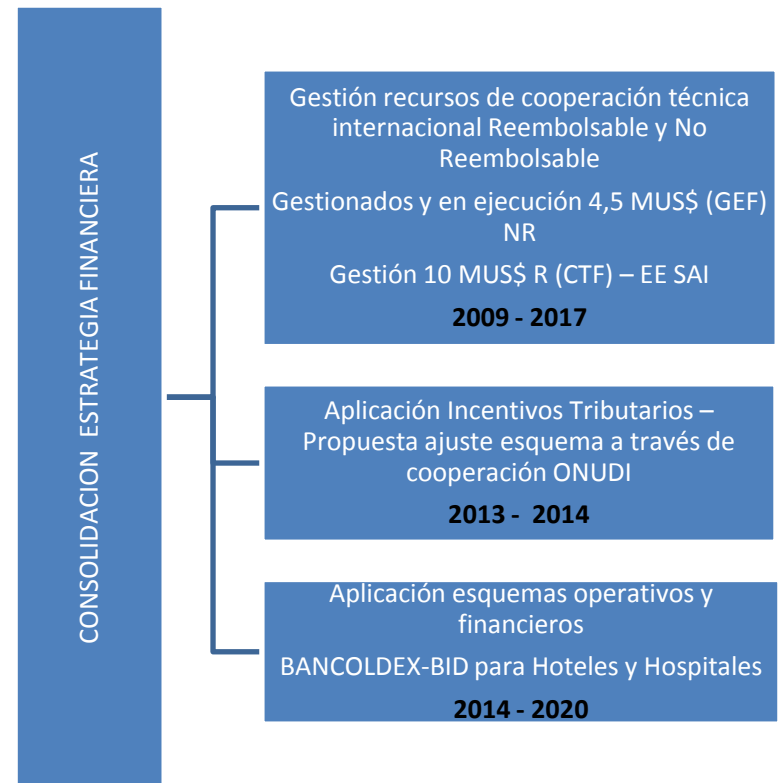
CONSOLIDACION ESTRATEGIA FINANCIERA

Gestión recursos de cooperación técnica internacional Reembolsable y No Reembolsable

Gestionados y en ejecución 4,5 MUS$ (GEF) NR

Gestión 10 MUS$ R (CTF) – EE SAI

**2009 - 2017**

Aplicación Incentivos Tributarios – Propuesta ajuste esquema a través de cooperación ONUDI

**2013 - 2014**

Aplicación esquemas operativos y financieros

BANCOLDEX-BID para Hoteles y Hospitales

**2014 - 2020**